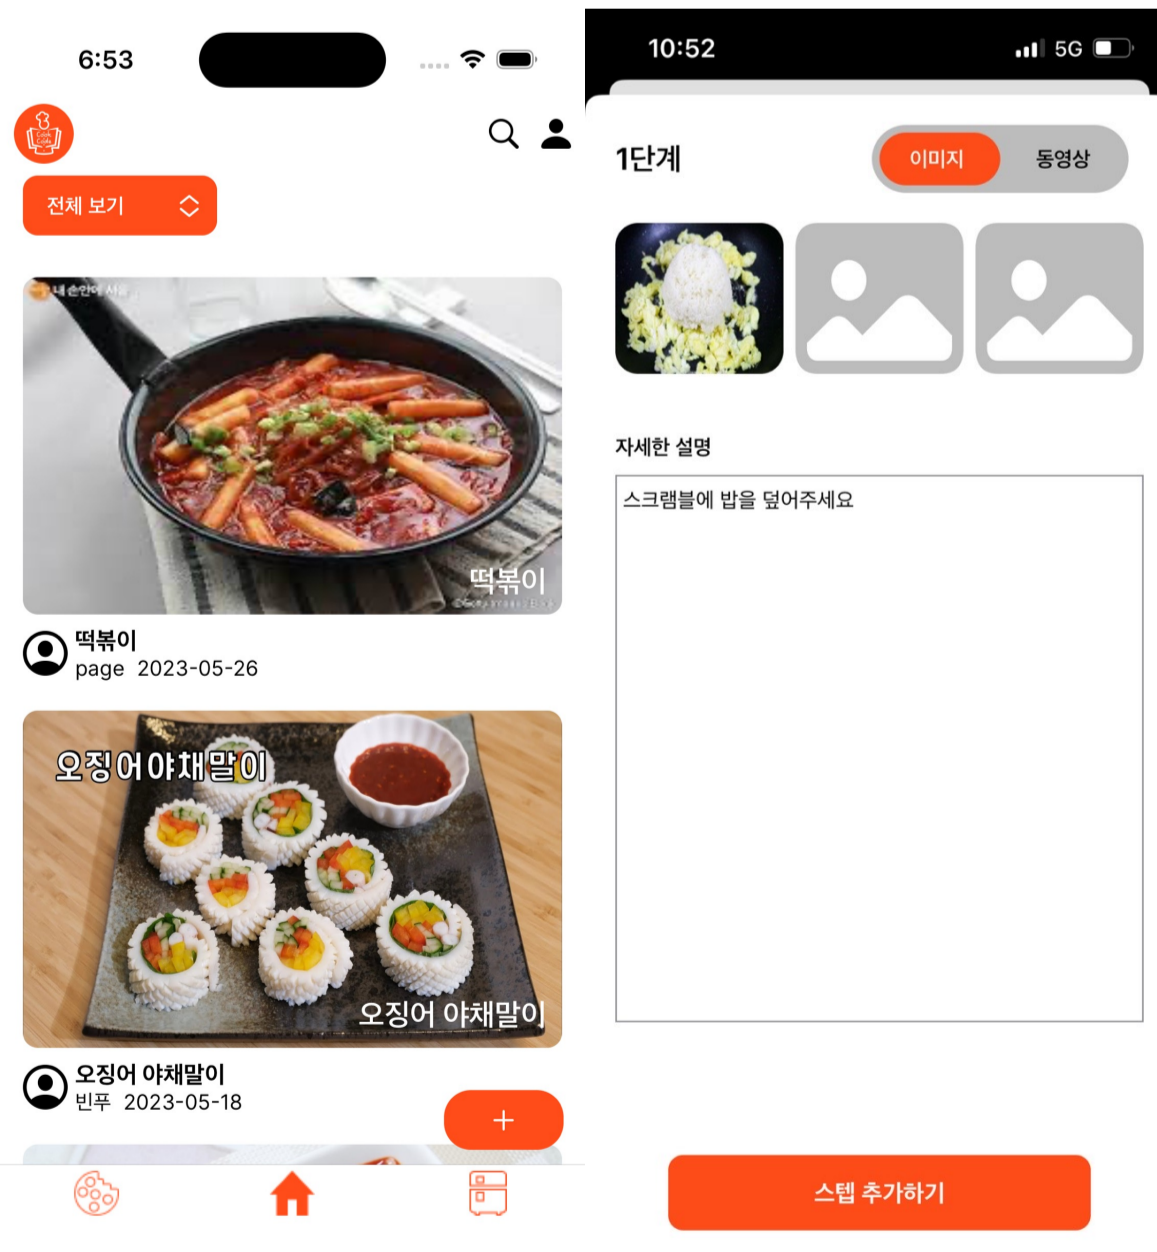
6:53

전체 보기

떡볶이

떡볶이
page 2023-05-26

오징어야채말이

오징어 야채말이

오징어 야채말이
빈푸 2023-05-18

+

10:52

5G

1단계

이미지

동영상

자세한 설명

스크램블에 밥을 덮어주세요

스텝 추가하기